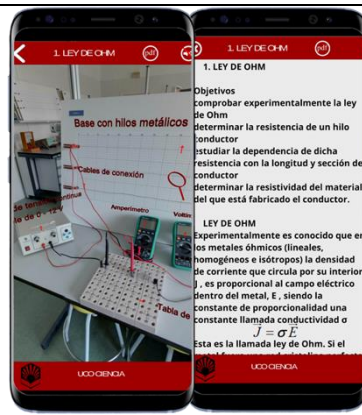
1. LEY DE OHM
pdf

Base con hilos metálicos
Cables de conexión
Fuente de tensión continua de 0 a 12V
Amperímetro
Voltímetro
Tabla de

UCO CIENCIA

1. LEY DE OHM
pdf

1. LEY DE OHM

Objetivos
comprobar experimentalmente la ley de Ohm
determinar la resistencia de un hilo conductor
estudiar la dependencia de dicha resistencia con la longitud y sección del conductor
determinar la resistividad del material del que está fabricado el conductor.

LEY DE OHM
Experimentalmente es conocido que en los metales óhmicos (lineales, homogéneos e isótropos) la densidad de corriente que circula por su interior J , es proporcional al campo eléctrico dentro del metal, E , siendo la constante de proporcionalidad una constante llamada conductividad σ
$\vec{J} = \sigma \vec{E}$
Esta es la llamada ley de Ohm. Si el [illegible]

UCO CIENCIA